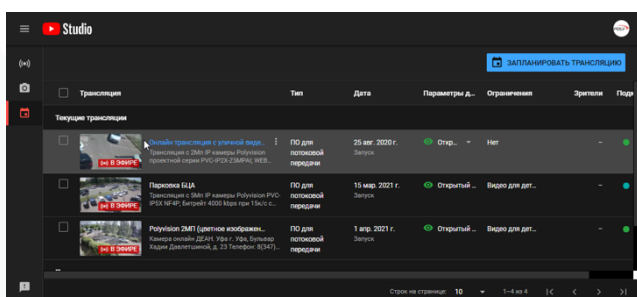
Studio

ЗАПЛАНИРОВАТЬ ТРАНСЛЯЦИЮ

| | Трансляция | Тип | Дата | Параметры д... | Ограничения | Зрители | Под |
|---|---|---|---|---|---|---|---|
| | Текущие трансляции | | | | | | |
| | В ЭФИРЕ Онлайн трансляция с уличной виде... Трансляция с 2Мп IP камеры Polyvision проектной серии PVC-IP2X-Z5MPAf, WEB... | ПО для потоковой передачи | 25 авг. 2020 г. Запуск | Откр... | Нет | – | |
| | В ЭФИРЕ Парковка БЦА Трансляция с 5Мп IP камеры Polyvision PVC-IP5X NF4P, Битрейт 4000 kbps при 15к/с с... | ПО для потоковой передачи | 15 мар. 2021 г. Запуск | Открытый ... | Видео для дет... | – | |
| | В ЭФИРЕ Polyvision 2МП (цветное изображен... Камера онлайн ДЕАН. Уфа г. Уфа, бульвар Хадии Давлетшиной, д. 23 Телефон: 8(347)... | ПО для потоковой передачи | 1 апр. 2021 г. Запуск | Открытый ... | Видео для дет... | – | |

Строк на странице: 10 1–4 из 4